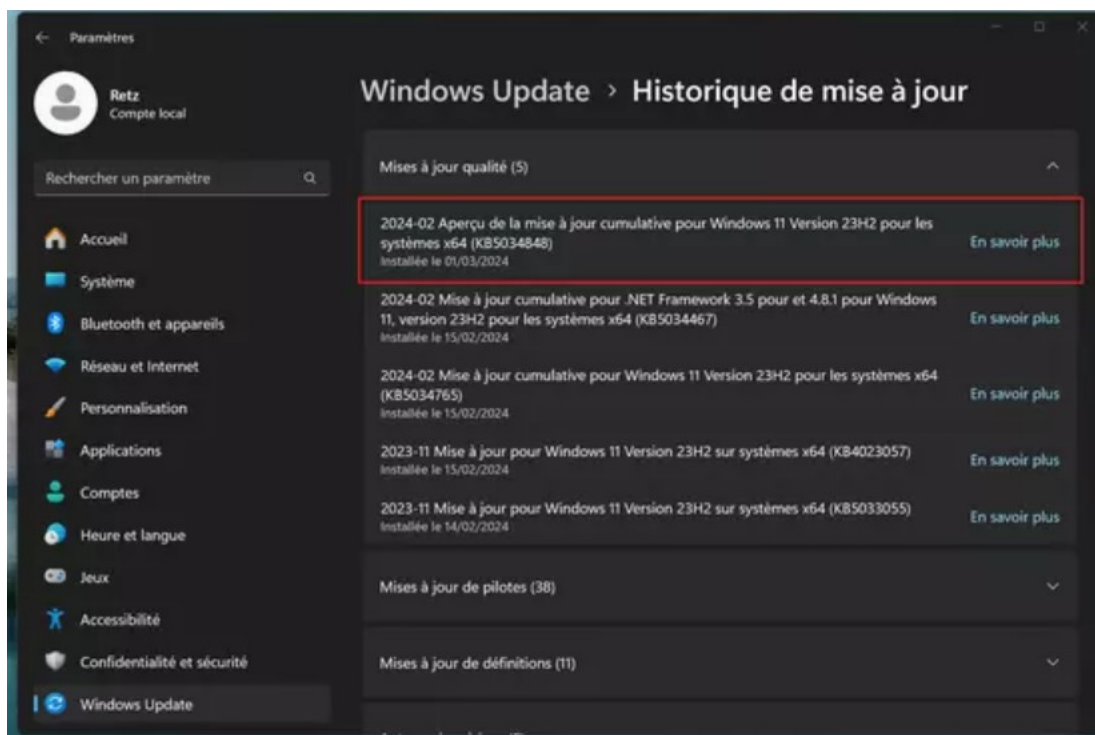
Paramètres

Retz
Compte local

Rechercher un paramètre

Accueil
Système
Bluetooth et appareils
Réseau et Internet
Personnalisation
Applications
Comptes
Heure et langue
Jeux
Accessibilité
Confidentialité et sécurité
Windows Update

Windows Update › Historique de mise à jour

Mises à jour qualité (5)

2024-02 Aperçu de la mise à jour cumulative pour Windows 11 Version 23H2 pour les systèmes x64 (KB5034848)
Installée le 01/03/2024
En savoir plus

2024-02 Mise à jour cumulative pour .NET Framework 3.5 pour et 4.8.1 pour Windows 11, version 23H2 pour les systèmes x64 (KB5034467)
Installée le 15/02/2024
En savoir plus

2024-02 Mise à jour cumulative pour Windows 11 Version 23H2 pour les systèmes x64 (KB5034765)
Installée le 15/02/2024
En savoir plus

2023-11 Mise à jour pour Windows 11 Version 23H2 sur systèmes x64 (KB4023057)
Installée le 15/02/2024
En savoir plus

2023-11 Mise à jour pour Windows 11 Version 23H2 sur systèmes x64 (KB5033055)
Installée le 14/02/2024
En savoir plus

Mises à jour de pilotes (38)

Mises à jour de définitions (11)

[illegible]